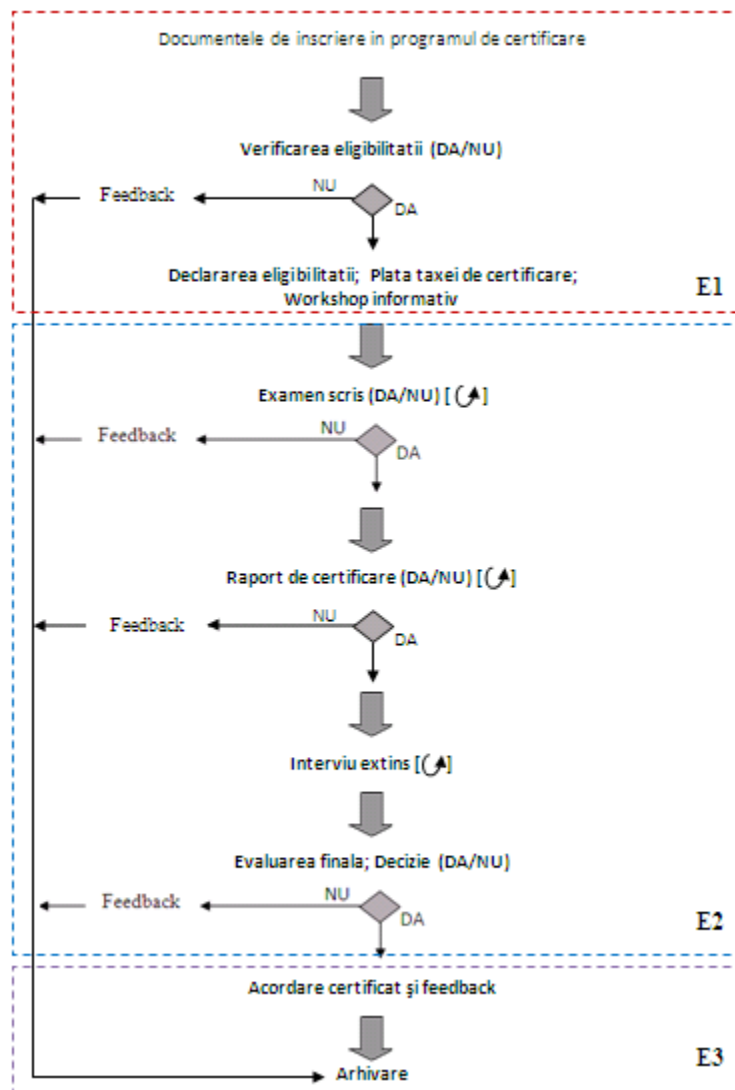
Documentele de inscriere in programul de certificare

Verificarea eligibilitatii (DA/NU)

Feedback

NU

DA

Declararea eligibilitatii; Plata taxei de certificare; Workshop informativ

E1

Examen scris (DA/NU) [ ]

Feedback

NU

DA

Raport de certificare (DA/NU) [ ]

Feedback

NU

DA

Interviu extins [ ]

Evaluarea finala; Decizie (DA/NU)

Feedback

NU

DA

E2

Acordare certificat şi feedback

E3

Arhivare